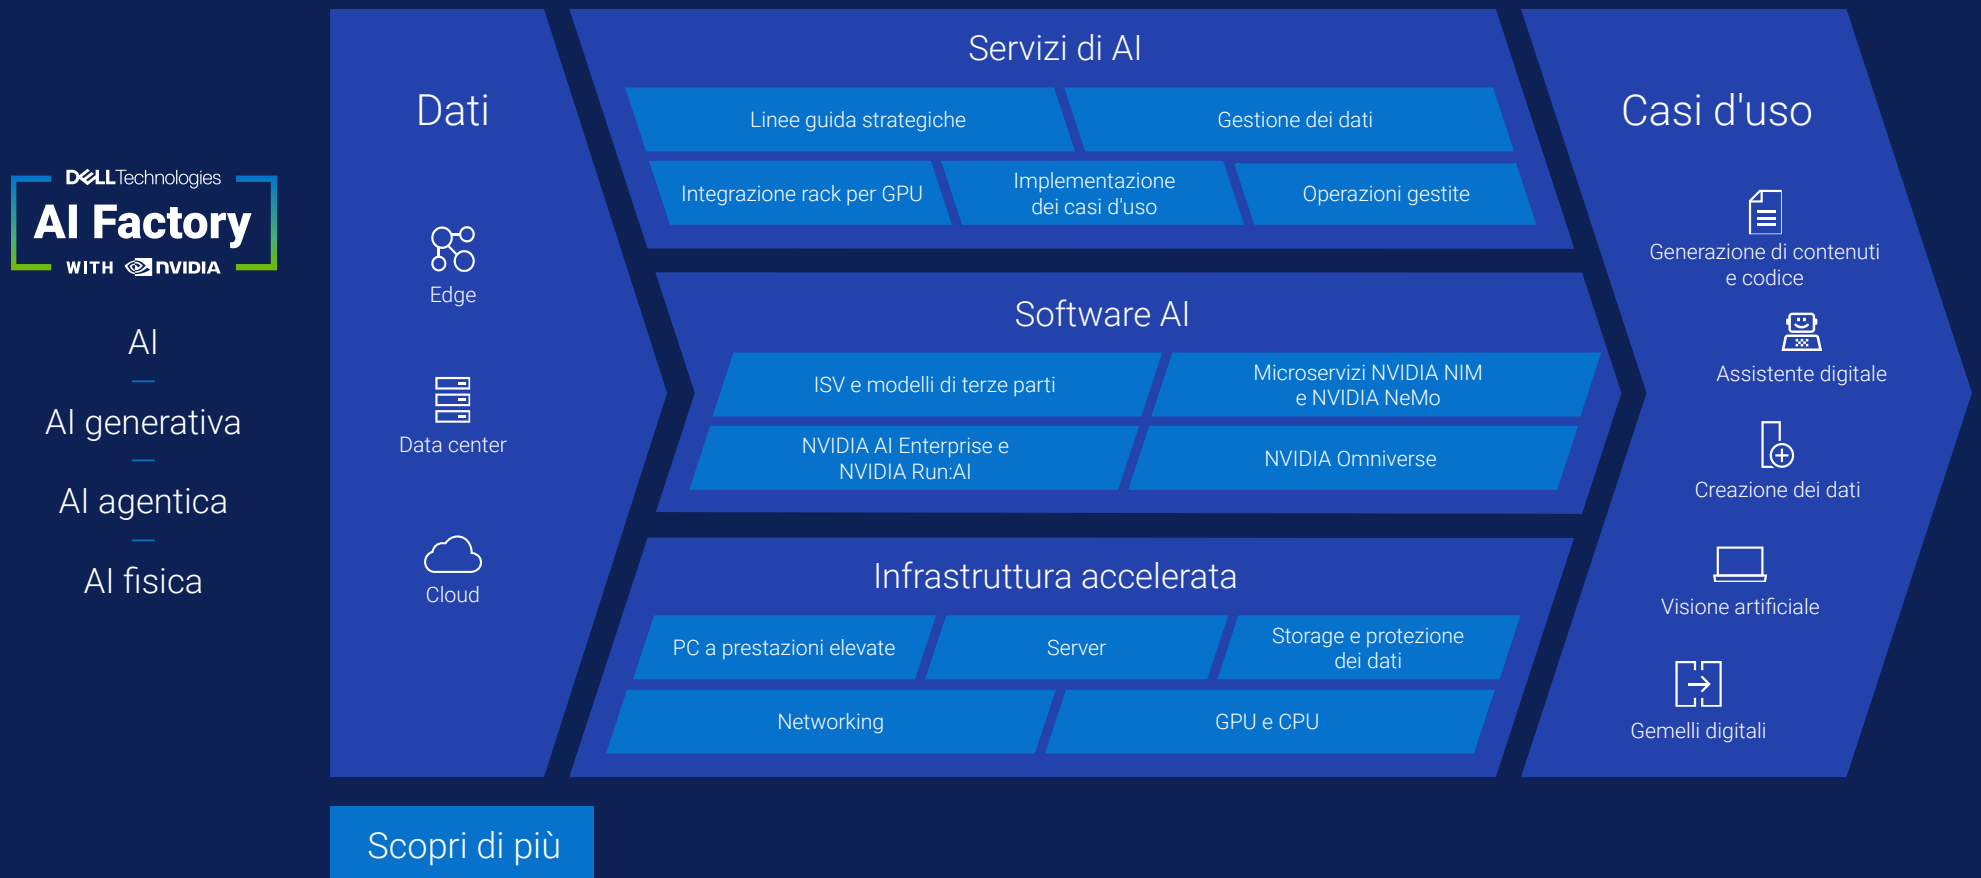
DELLTechnologies
AI Factory
WITH NVIDIA

AI

AI generativa

AI agentica

AI fisica

Dati

Edge

Data center

Cloud

Servizi di AI

Linee guida strategiche

Gestione dei dati

Integrazione rack per GPU

Implementazione dei casi d'uso

Operazioni gestite

Software AI

ISV e modelli di terze parti

Microservizi NVIDIA NIM e NVIDIA NeMo

NVIDIA AI Enterprise e NVIDIA Run:AI

NVIDIA Omniverse

Infrastruttura accelerata

PC a prestazioni elevate

Server

Storage e protezione dei dati

Networking

GPU e CPU

Casi d'uso

Generazione di contenuti e codice

Assistente digitale

Creazione dei dati

Visione artificiale

Gemelli digitali

Scopri di più